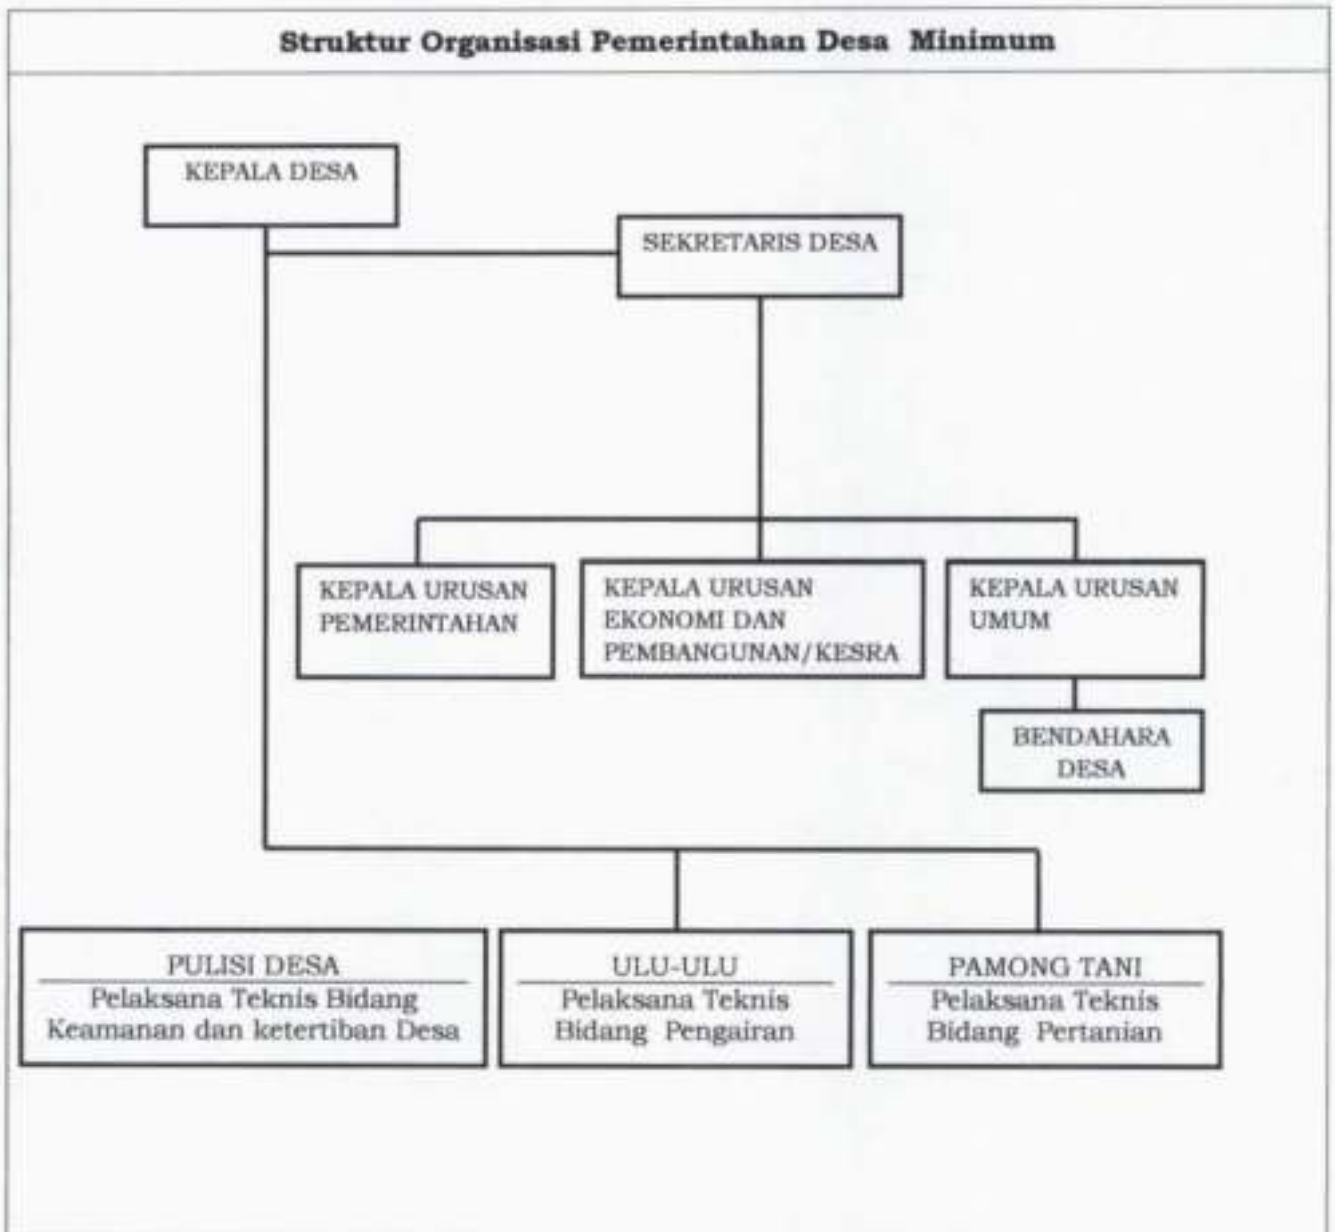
Struktur Organisasi Pemerintahan Desa Minimum

KEPALA DESA

SEKRETARIS DESA

KEPALA URUSAN PEMERINTAHAN

KEPALA URUSAN EKONOMI DAN PEMBANGUNAN/KESRA

KEPALA URUSAN UMUM

BENDAHARA DESA

PULISI DESA
Pelaksana Teknis Bidang Keamanan dan ketertiban Desa

ULU-ULU
Pelaksana Teknis Bidang Pengairan

PAMONG TANI
Pelaksana Teknis Bidang Pertanian